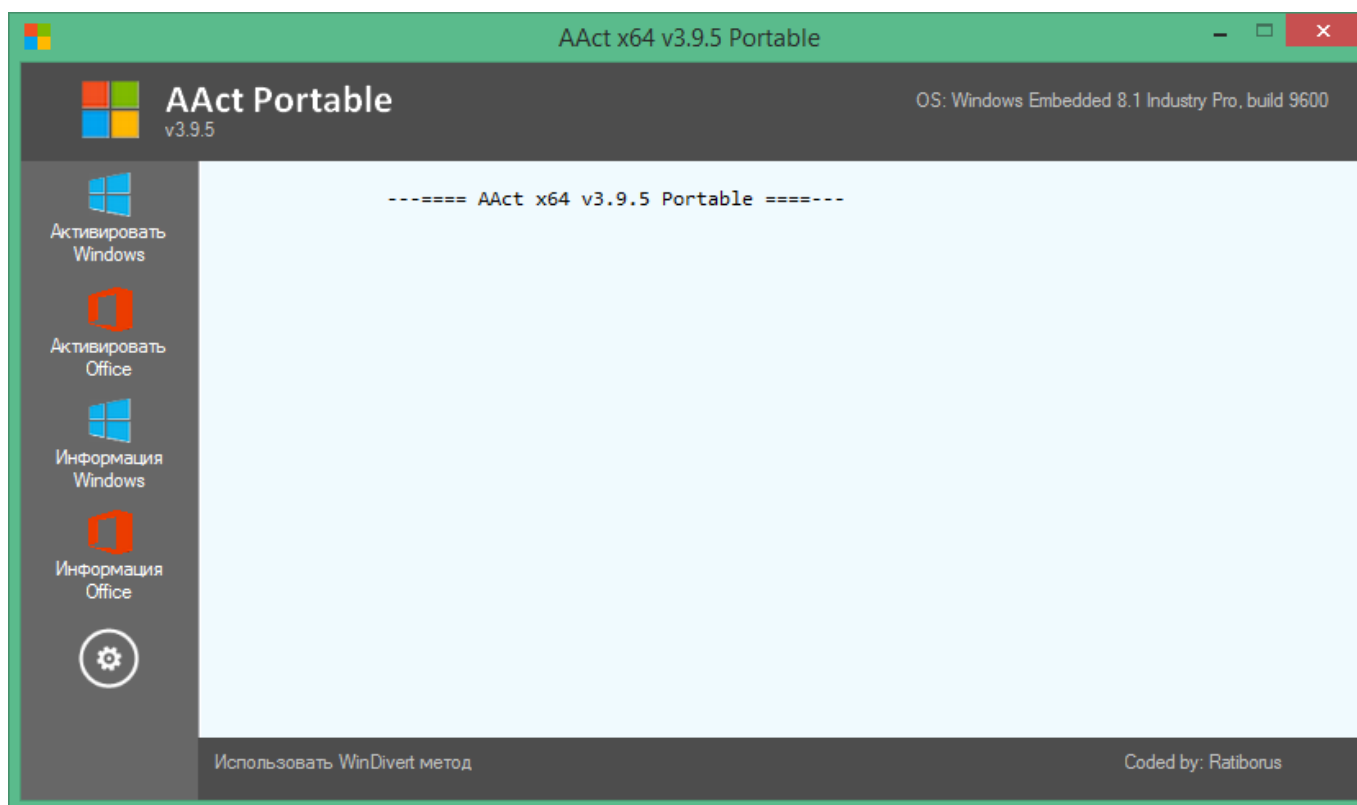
AAct x64 v3.9.5 Portable

AAct Portable
v3.9.5

OS: Windows Embedded 8.1 Industry Pro, build 9600

Активировать Windows

Активировать Office

Информация Windows

Информация Office

---==== AAct x64 v3.9.5 Portable ====---

Использовать WinDivert метод

Coded by: Ratiborus